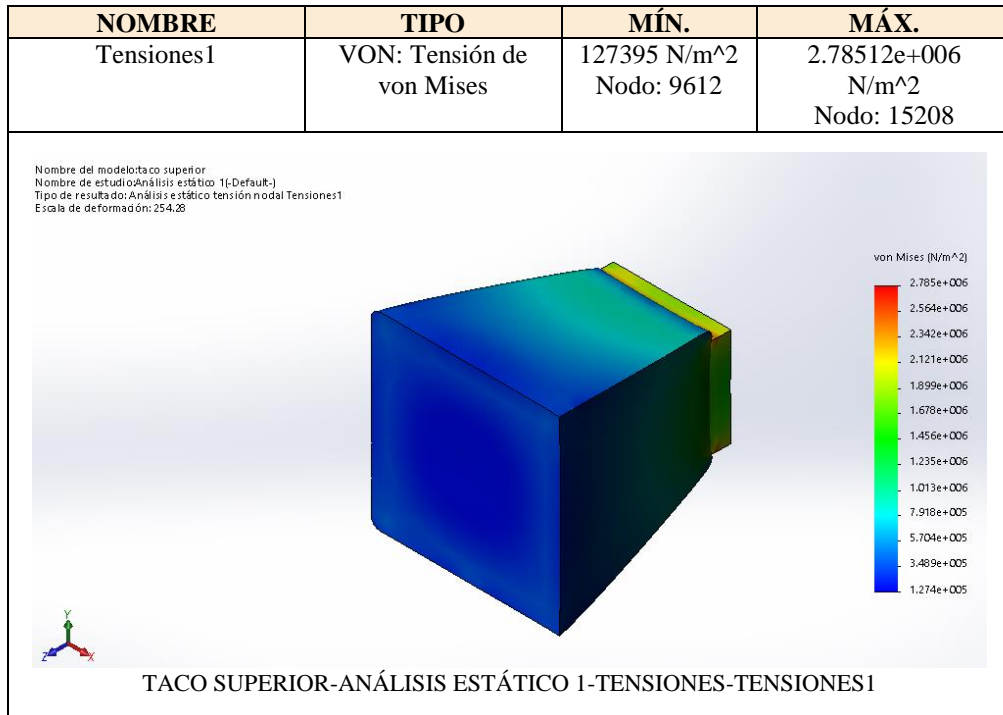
| NOMBRE | TIPO | MÍN. | MÁX. |
|---|---|---|---|
| Tensiones1 | VON: Tensión de von Mises | 127395 N/m^2 Nodo: 9612 | 2.78512e+006 N/m^2 Nodo: 15208 |

Nombre del modelo:taco superior
Nombre de estudio:Análisis estático 1(-Default-)
Tipo de resultado: Análisis estático tensión nodal Tensiones1
Escala de deformación: 254.28

von Mises (N/m^2)
2.785e+006
2.564e+006
2.342e+006
2.121e+006
1.899e+006
1.678e+006
1.456e+006
1.235e+006
1.013e+006
7.918e+005
5.704e+005
3.489e+005
1.274e+005

Y
Z
X

TACO SUPERIOR-ANÁLISIS ESTÁTICO 1-TENSIONES-TENSIONES1